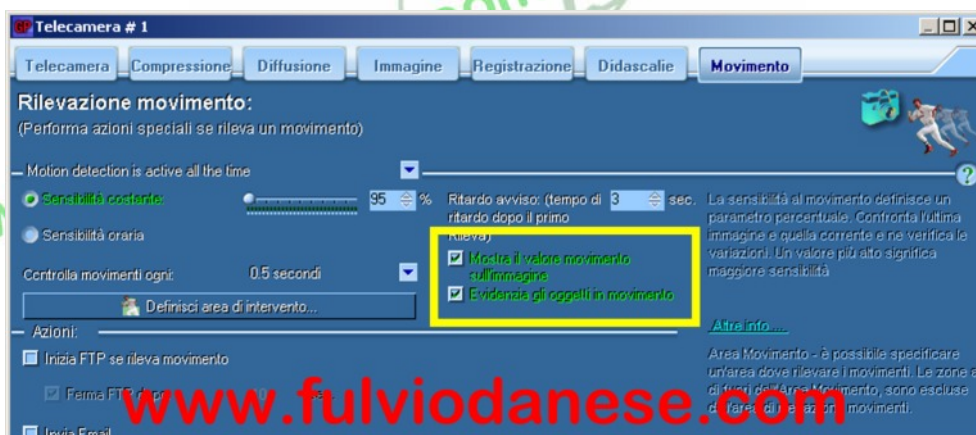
Telecamera # 1

Telecamera | Compressione | Diffusione | Immagine | Registrazione | Didascalie | Movimento

Rilevazione movimento:
(Performa azioni speciali se rileva un movimento)

Motion detection is active all the time

Sensibilità costante: 95 %

Sensibilità oraria

Controlla movimenti ogni: 0.5 secondi

Definisci area di intervento...

Ritardo avviso: (tempo di 3 sec. ritardo dopo il primo rileva)

Mostra il valore movimento sull'immagine

Evidenzia gli oggetti in movimento

La sensibilità al movimento definisce un parametro percentuale. Confronta l'ultima immagine e quella corrente e ne verifica le variazioni. Un valore più alto significa maggiore sensibilità

Altre info....

Azioni:

Inizia FTP se rileva movimento

Ferma FTP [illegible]

Invia Email

Area Movimento - è possibile specificare un'area dove rilevare i movimenti. Le zone al di fuori dell'Area Movimento, sono escluse da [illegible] movimenti.

www.fulviodanese.com